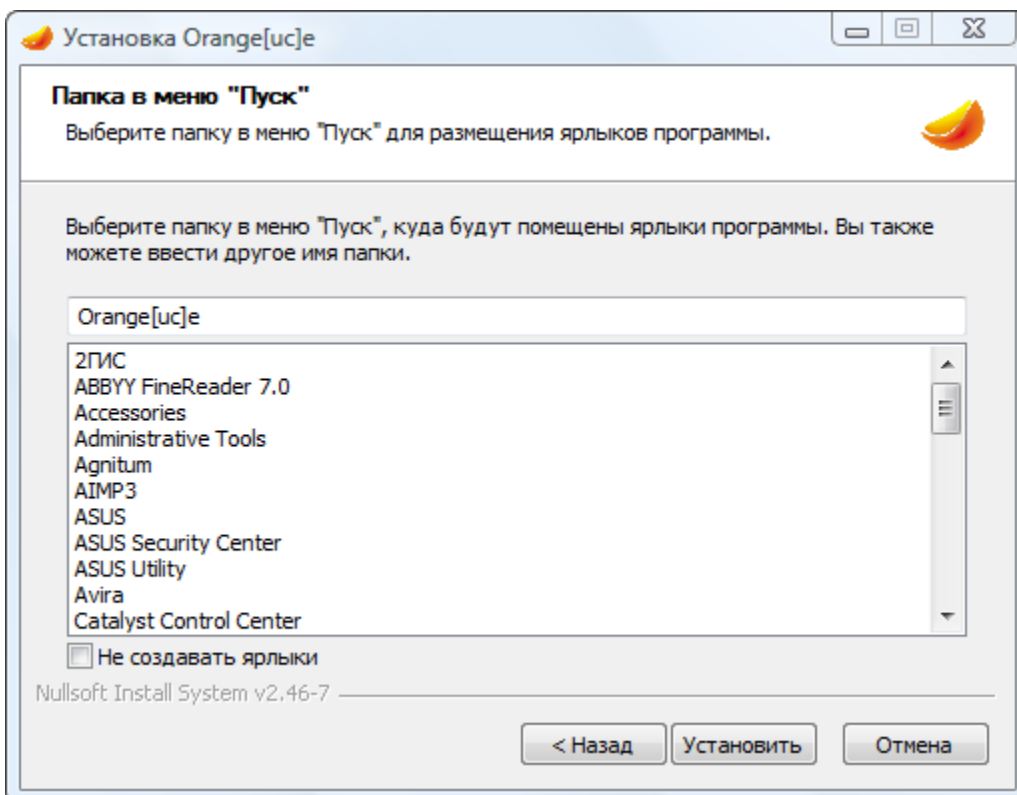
Установка Orange[uc]e

Папка в меню "Пуск"

Выберите папку в меню "Пуск" для размещения ярлыков программы.

Выберите папку в меню "Пуск", куда будут помещены ярлыки программы. Вы также можете ввести другое имя папки.

Orange[uc]e

2ГИС
ABBYY FineReader 7.0
Accessories
Administrative Tools
Agnitum
AIMP3
ASUS
ASUS Security Center
ASUS Utility
Avira
Catalyst Control Center

Не создавать ярлыки

Nullsoft Install System v2.46-7

< Назад
Установить
Отмена